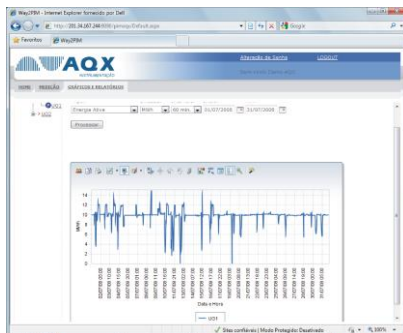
WayIPRM - Internet Explorer fornecido por Dell

http://201.34.107.244/8080/pimsop/Default.aspx

Google

Favoritos

WayIPRM

AQX
INSTRUMENTAÇÃO

Alteração de Senha

LOGOUT

HOME

MEDIÇÃO

GRÁFICOS E RELATÓRIOS

U01

U02

Energia Ativa

kWh

60 min

01/07/2008

31/07/2008

Processar

14
13
12
11
10
9
8
7
6
5

kWh

Data e Hora

U01

Sites confiáveis | Modo Protegido: Desativado

100%